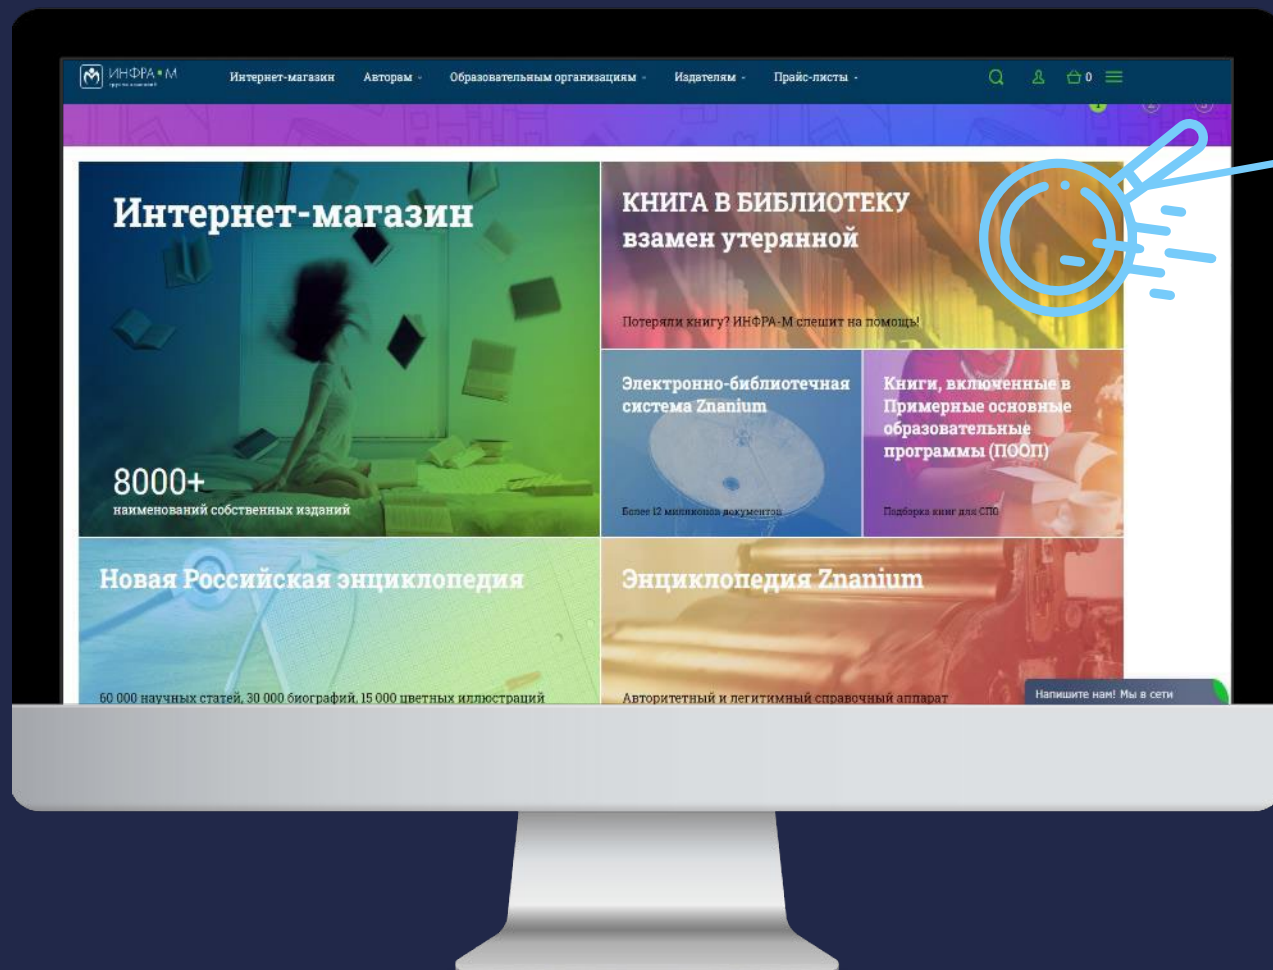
ИНФРА-М

Интернет-магазин Авторам Образовательным организациям Издателям Прайс-листы

0

Интернет-магазин

8000+

наименований собственных изданий

КНИГА В БИБЛИОТЕКУ взамен утерянной

Потеряли книгу? ИНФРА-М спешит на помощь!

Электронно-библиотечная система Znanium

Более 12 миллионов документов

Книги, включенные в Примерные основные образовательные программы (ПООП)

Подборка книг для СПО

Новая Российская энциклопедия

60 000 научных статей, 30 000 биографий, 15 000 цветных иллюстраций

Энциклопедия Znanium

Авторитетный и легитимный справочный аппарат

Напишите нам! Мы в сети